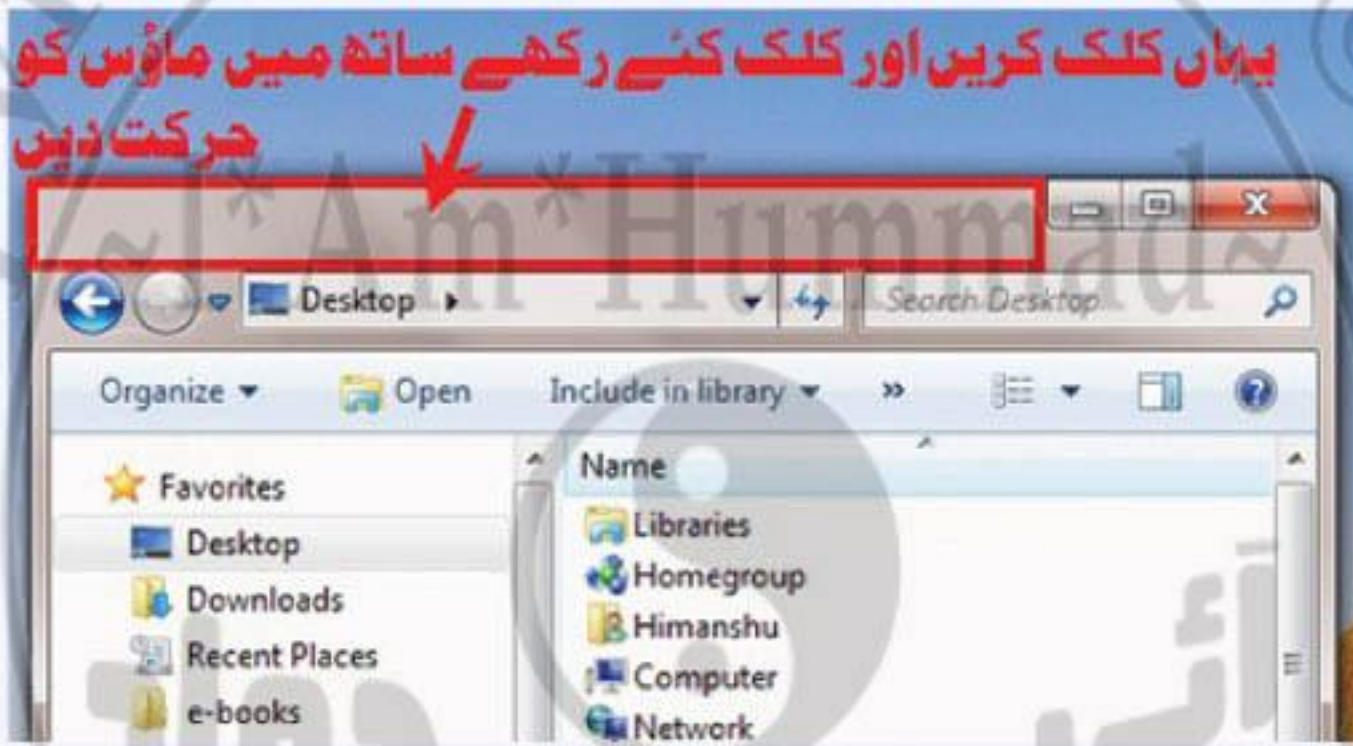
یہاں کلک کریں اور کلک کئے رکھے ساتھ میں ماؤس کو حرکت دیں

*I*Am*Hummad*

Desktop ▸

Search Desktop

Organize ▾ Open Include in library ▾ »

Favorites
Desktop
Downloads
Recent Places
e-books

Name
Libraries
Homegroup
Himanshu
Computer
Network